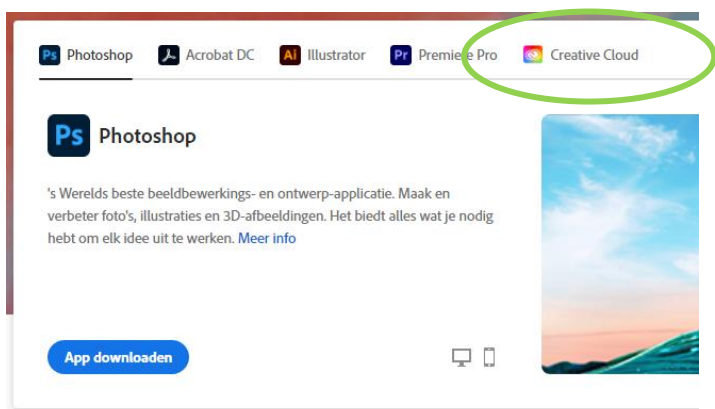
Ps Photoshop
Acrobat DC
Ai Illustrator
Pr Premiere Pro
Creative Cloud

Ps Photoshop

's Werelds beste beeldbewerkings- en ontwerp-applicatie. Maak en verbeter foto's, illustraties en 3D-afbeeldingen. Het biedt alles wat je nodig hebt om elk idee uit te werken. Meer info

App downloaden